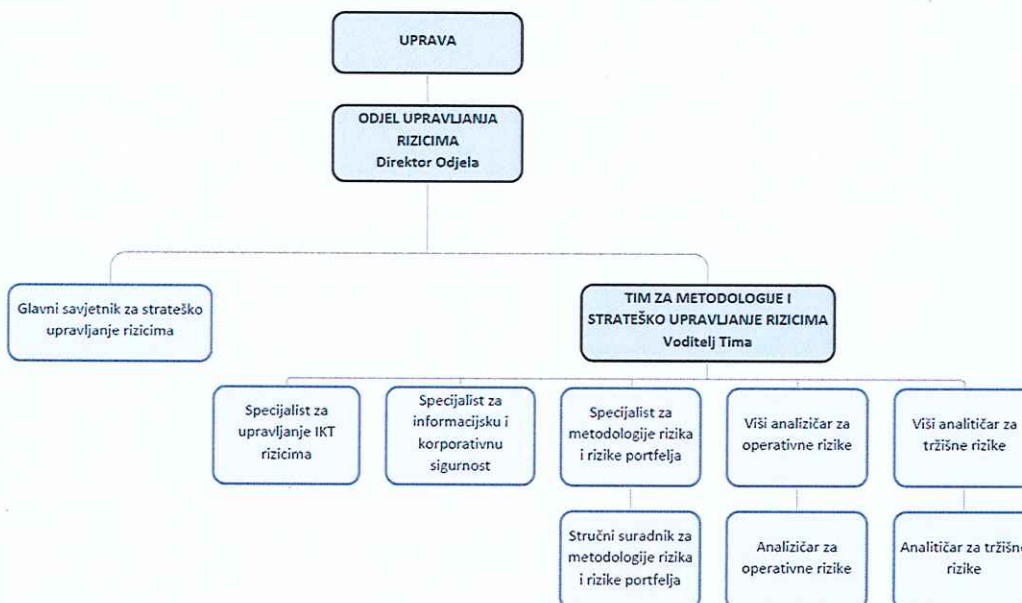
UPRAVA

ODJEL UPRAVLJANJA RIZICIMA
Direktor Odjela

Glavni savjetnik za strateško upravljanje rizicima

TIM ZA METODOLOGIJE I STRATEŠKO UPRAVLJANJE RIZICIMA
Voditelj Tima

Specijalist za upravljanje IKT rizicima

Specijalist za informacijsku i korporativnu sigurnost

Specijalist za metodologije rizika i rizike portfelja

Viši analizičar za operativne rizike

Viši analitičar za tržišne rizike

Stručni suradnik za metodologije rizika i rizike portfelja

Analizičar za operativne rizike

Analitičar za tržišn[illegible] rizike